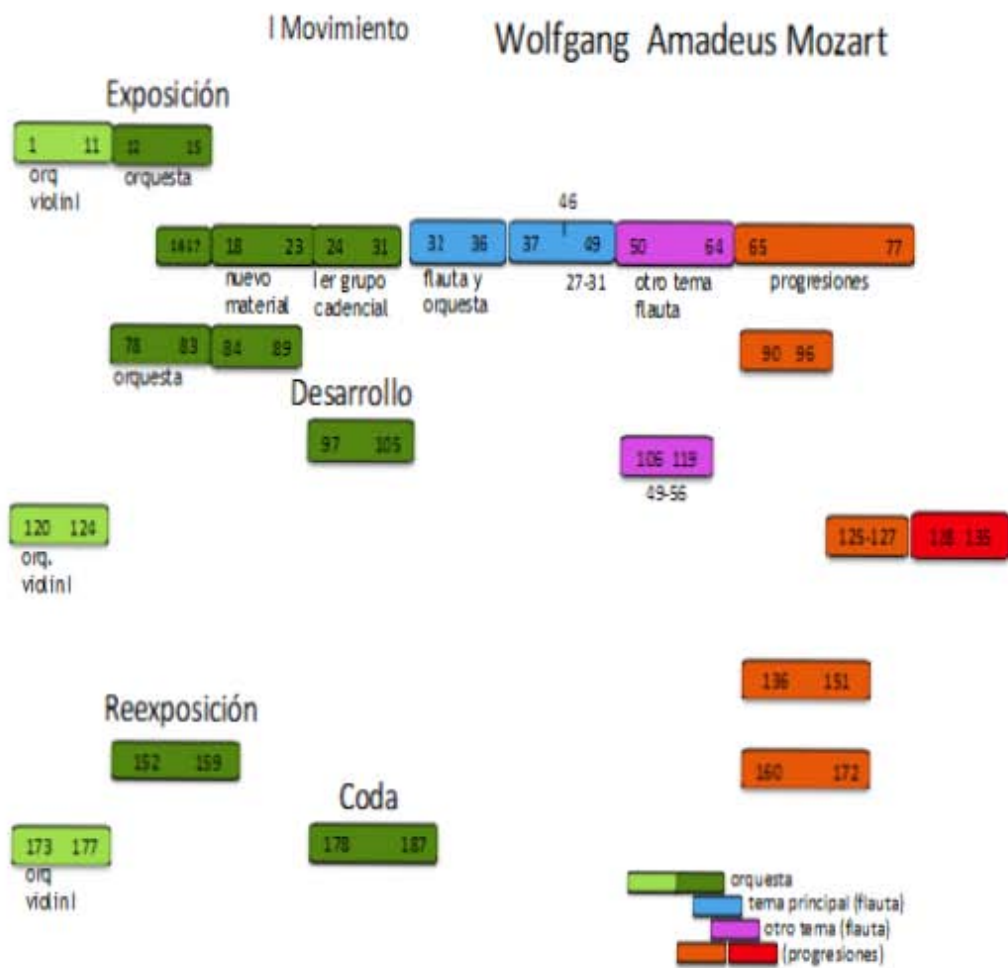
I Movimiento

Wolfgang Amadeus Mozart

Exposición

1 11

12 15

orq violin I

orquesta

46

14 17

18 23

24 31

32 36

37 49

50 64

65 77

nuevo material

1er grupo cadencial

flauta y orquesta

27-31

otro tema flauta

progresiones

78 83

84 89

90 96

orquesta

Desarrollo

97 105

106 119

49-56

120 124

orq. violin I

125-127

128 135

136 151

Reexposición

152 159

160 172

Coda

173 177

178 187

orq violin I

orquesta

tema principal (flauta)

otro tema (flauta)

(progresiones)